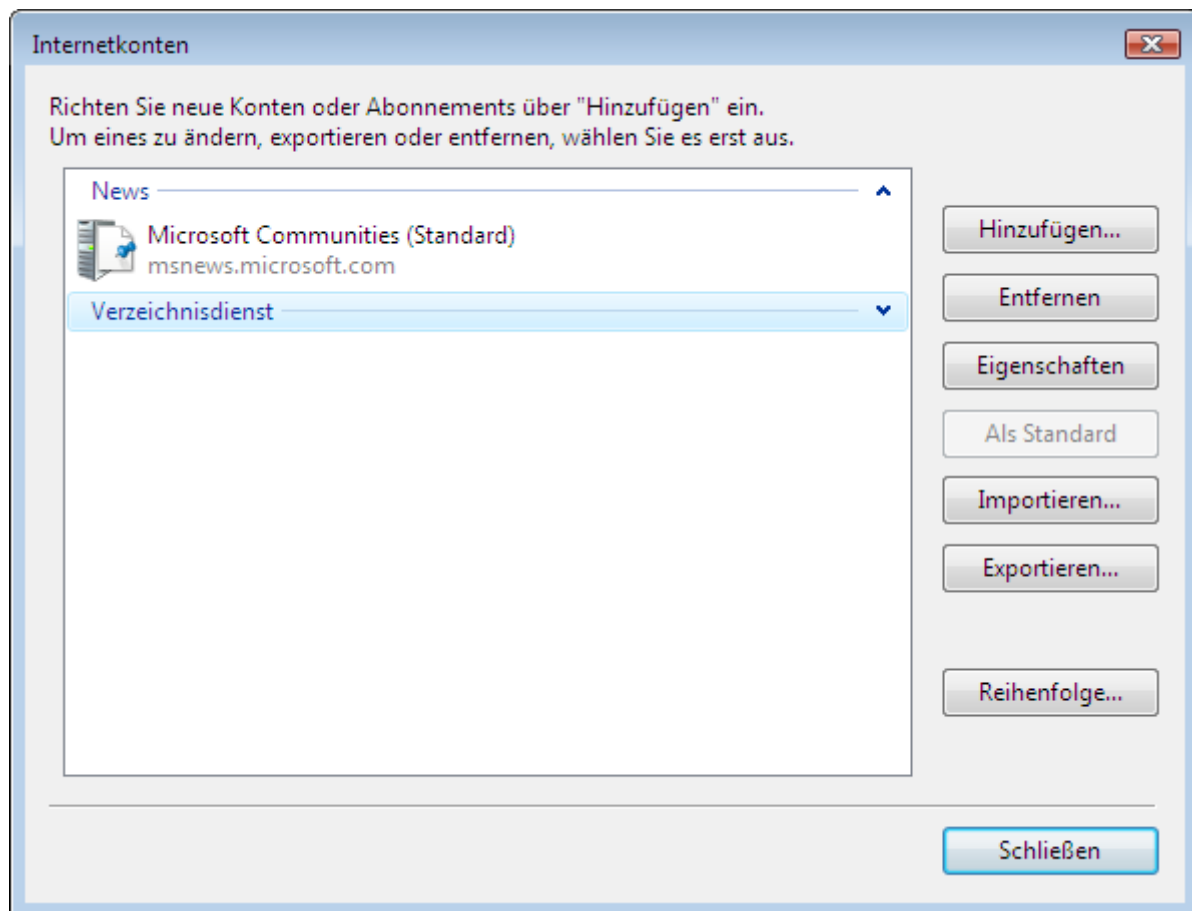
Internetkonten

Richten Sie neue Konten oder Abonnements über "Hinzufügen" ein.
Um eines zu ändern, exportieren oder entfernen, wählen Sie es erst aus.

News

Microsoft Communities (Standard)
msnews.microsoft.com

Verzeichnisdienst

Hinzufügen...

Entfernen

Eigenschaften

Als Standard

Importieren...

Exportieren...

Reihenfolge...

Schließen